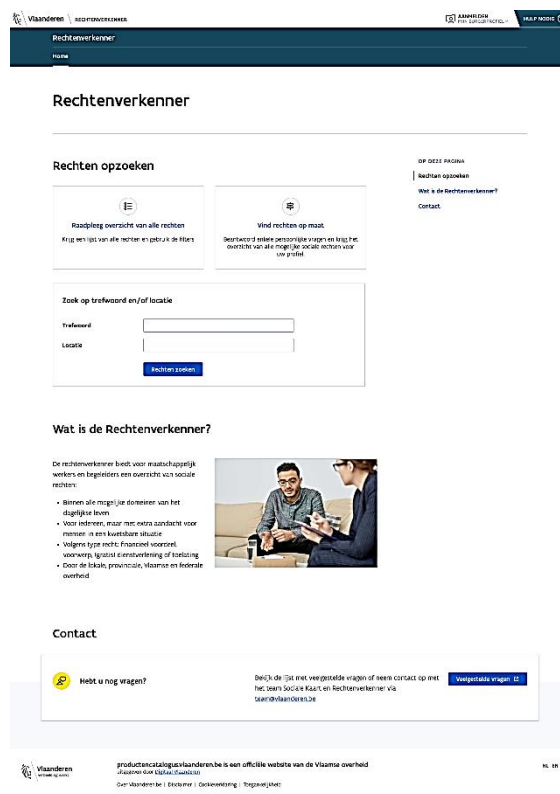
Vlaanderen | RECHTENVERKENNER

AANMELDEN MIN BURGERPROFIEL | HULP NODIG

Rechtenverkenner

Home

Rechtenverkenner

Rechten opzoeken

Raadpleeg overzicht van alle rechten

Krijg een lijst van alle rechten en gebruik de filters

Vind rechten op maat

Beantwoord enkele persoonlijke vragen en krijg het overzicht van alle mogelijke sociale rechten voor uw profiel

Zoek op trefwoord en/of locatie

Trefwoord

Locatie

Rechten zoeken

OP DEZE PAGINA

Rechten opzoeken

Wat is de Rechtenverkenner?

Contact

Wat is de Rechtenverkenner?

De rechtenverkenner biedt voor maatschappelijk werkers en begeleiders een overzicht van sociale rechten:

- Binnen alle mogelijke domeinen van het dagelijkse leven
- Voor iedereen, maar met extra aandacht voor mensen in een kwetsbare situatie
- Volgens type recht: financieel voordeel, voorwerp, (gratis) dienstverlening of toelating
- Door de lokale, provinciale, Vlaamse en federale overheid

Contact

Hebt u nog vragen?

Bekijk de lijst met veelgestelde vragen of neem contact op met het team Sociale Kaart en Rechtenverkenner via team@vlaanderen.be

Veelgestelde vragen

Vlaanderen verbeelding werkt

productencatalogus.vlaanderen.be is een officiële website van de Vlaamse overheid

uitgegeven door Digitaal Vlaanderen

Over Vlaanderen.be | Disclaimer | Cookieverklaring | Toegankelijkheid

NL EN